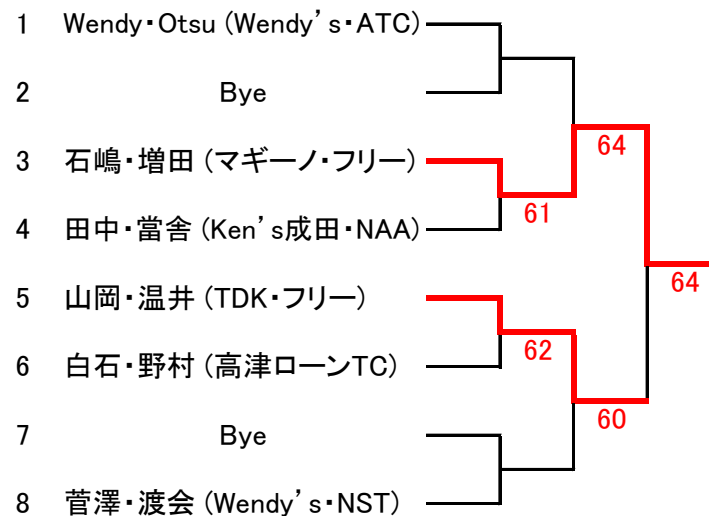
1 Wendy・Otsu (Wendy's・ATC)

2 Bye

3 石嶋・増田 (マギーノ・フリー)

4 田中・當舎 (Ken's成田・NAA)

5 山岡・温井 (TDK・フリー)

6 白石・野村 (高津ローンTC)

7 Bye

8 菅澤・渡会 (Wendy's・NST)

61

62

64

60

64